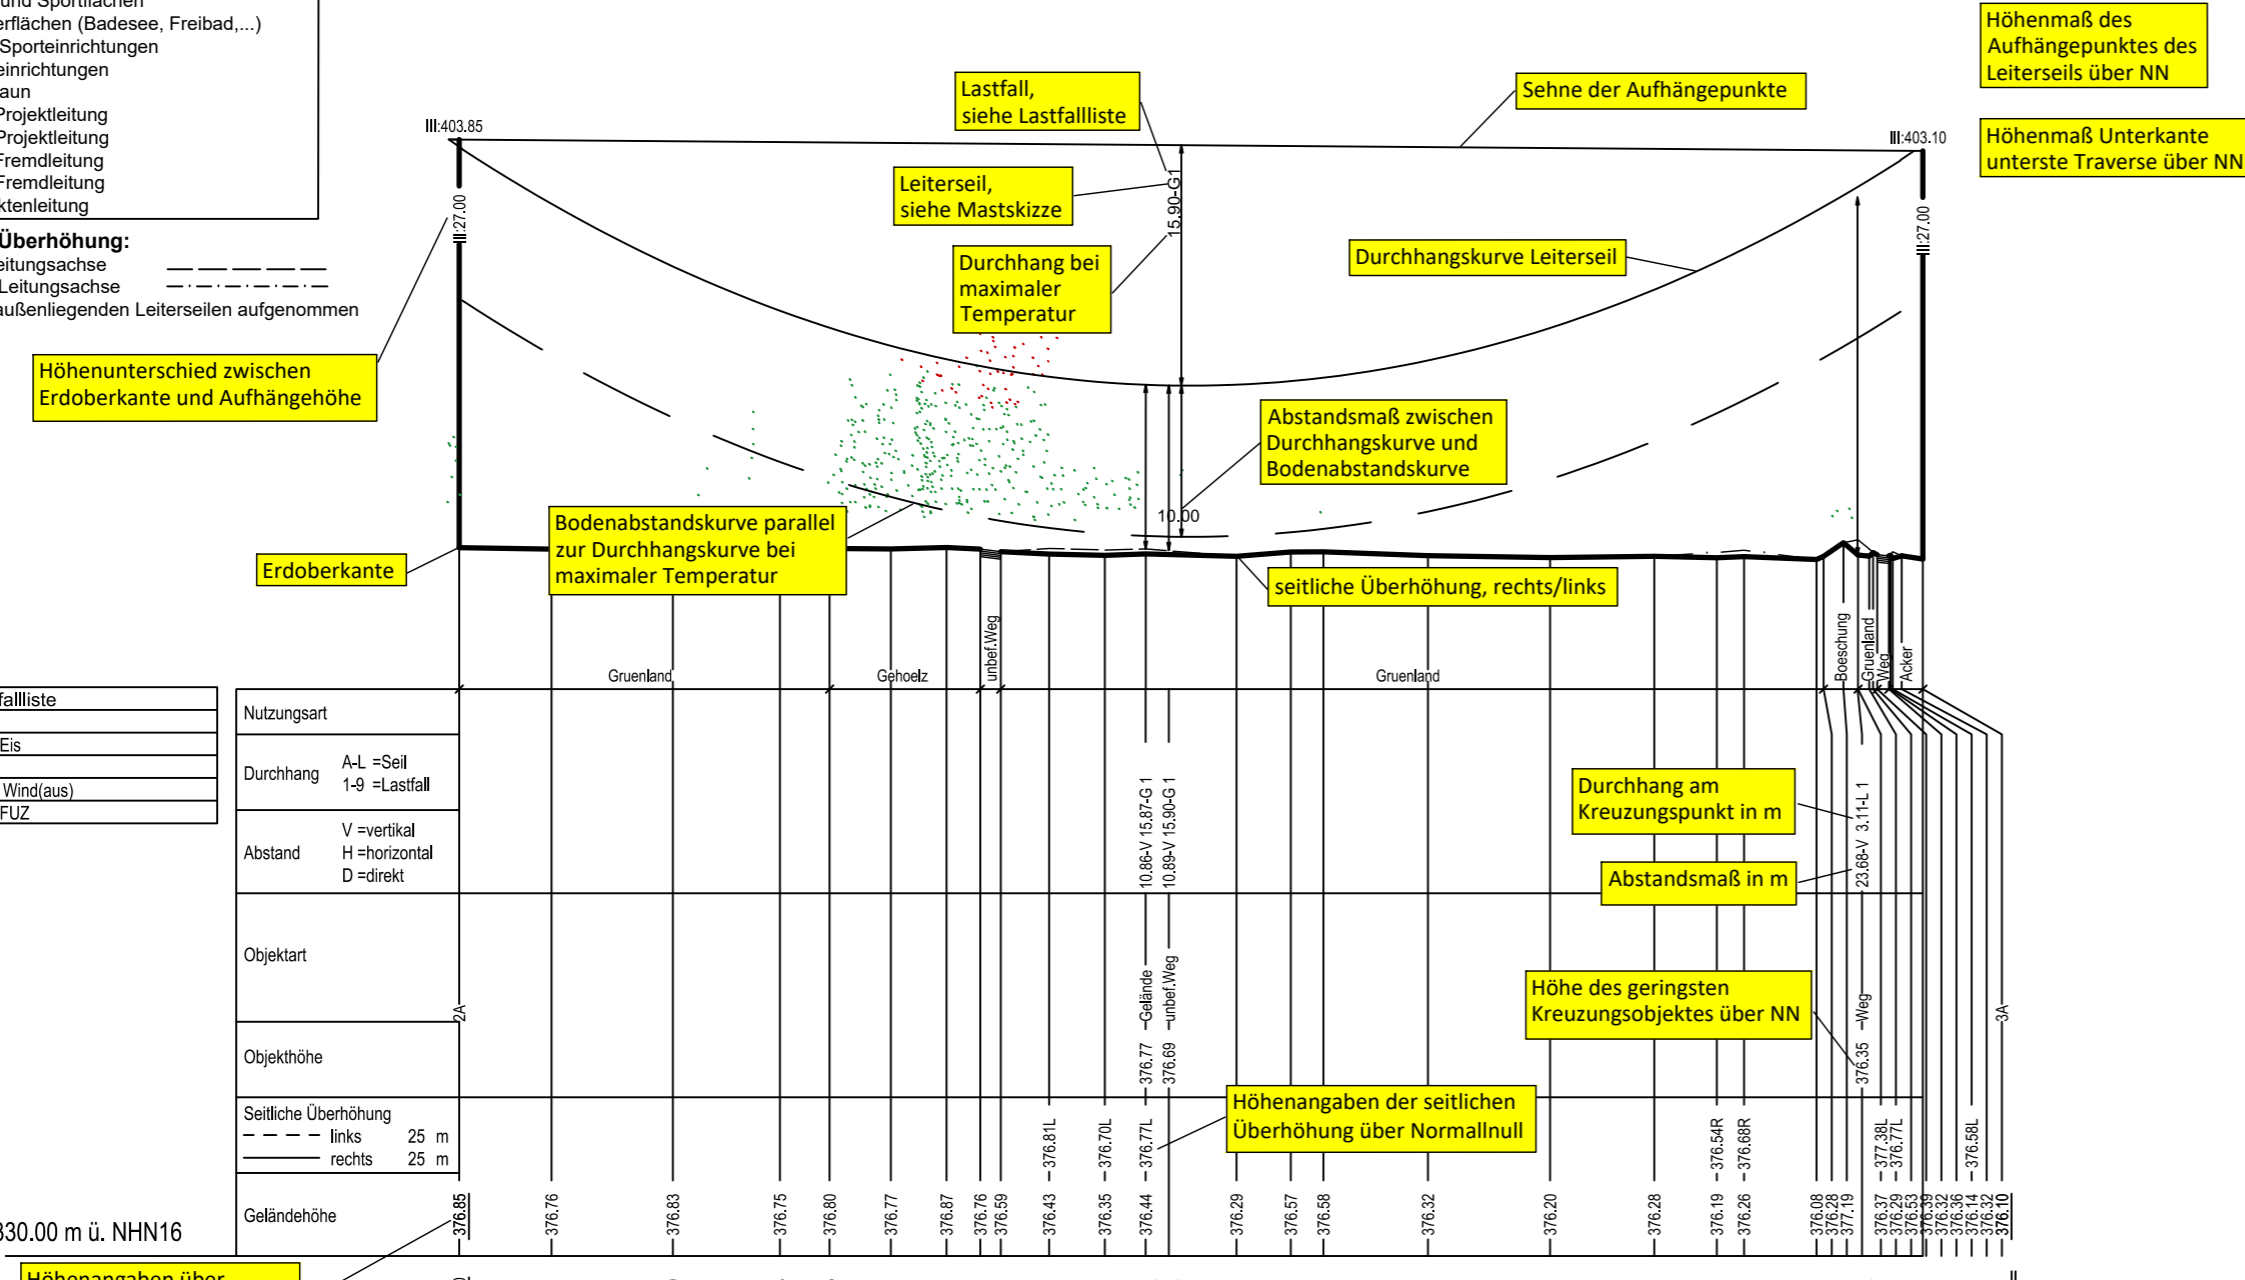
und Sportflächen
erflächen (Badesee, Freibad,...)
Sporteinrichtungen
einrichtungen
aun
Projektleitung
Projektleitung
Fremdleitung
Fremdleitung
ktenleitung

Überhöhung:
eitungsachse
Leitungsachse
außenliegenden Leiterseilen aufgenommen

Höhenunterschied zwischen Erdoberkante und Aufhängehöhe

III:403.85

II:27.00

Lastfall, siehe Lastfallliste

Leiterseil, siehe Mastskizze

15.90-G1

Durchhang bei maximaler Temperatur

Sehne der Aufhängepunkte

Höhenmaß des Aufhängepunktes des Leiterseils über NN

III:403.10

Höhenmaß Unterkante unterste Traverse über NN

II:27.00

Durchhangskurve Leiterseil

Abstandsmaß zwischen Durchhangskurve und Bodenabstandskurve

10.00

Bodenabstandskurve parallel zur Durchhangskurve bei maximaler Temperatur

Erdoberkante

seitliche Überhöhung, rechts/links

Gruenland
Gehoelz
unbef.Weg
Gruenland
Boeschung
Gruenland
Weg
Acker

fallliste
Eis
Wind(aus)
FUZ

Nutzungsart
Durchhang A-L =Seil 1-9 =Lastfall
Abstand V =vertikal H =horizontal D =direkt
Objektart
Objekthöhe
Seitliche Überhöhung links 25 m rechts 25 m
Geländehöhe

10.86-V 15.87-G 1
10.89-V 15.90-G 1

Durchhang am Kreuzungspunkt in m

3.11-L 1

Abstandsmaß in m

23.68-V

2A
Gelände
unbef.Weg
376.77
376.69

Höhe des geringsten Kreuzungsobjektes über NN

Weg
376.35
3A

Höhenangaben der seitlichen Überhöhung über Normallnull

376.81L
376.70L
376.77L
376.54R
376.68R
377.38L
376.77L
376.58L

376.85
376.76
376.83
376.75
376.80
376.77
376.87
376.76
376.59
376.43
376.35
376.44
376.29
376.57
376.58
376.32
376.20
376.28
376.19
376.26
376.08
376.28
377.19
376.37
376.29
376.53
376.39
376.32
376.36
376.14
376.32
376.10

330.00 m ü. NHN16

Höhenangaben über